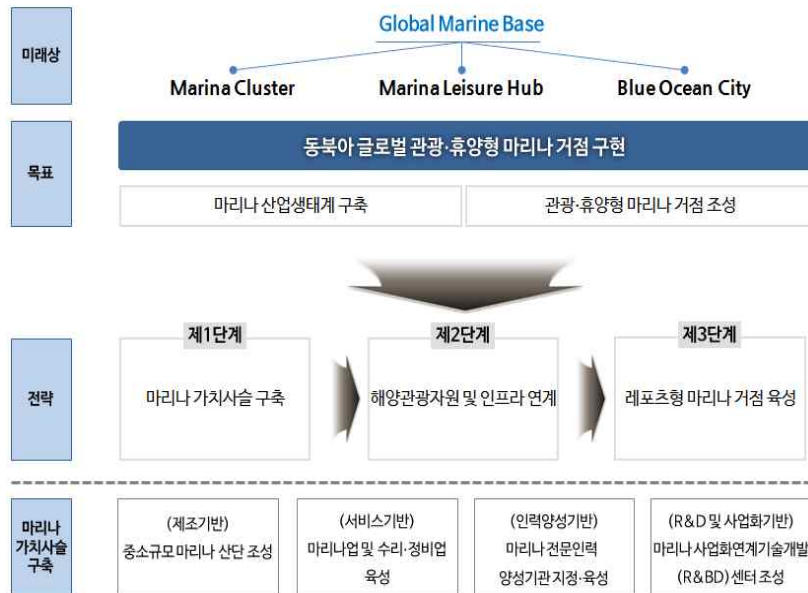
미래상

Global Marine Base

Marina Cluster

Marina Leisure Hub

Blue Ocean City

목표

동북아 글로벌 관광·휴양형 마리나 거점 구현

마리나 산업생태계 구축

관광·휴양형 마리나 거점 조성

전략

제1단계

마리나 가치사슬 구축

제2단계

해양관광자원 및 인프라 연계

제3단계

레포츠형 마리나 거점 육성

마리나 가치사슬 구축

(제조기반)
중소규모 마리나 산단 조성

(서비스기반)
마리나업 및 수리·정비업 육성

(인력양성기반)
마리나 전문인력 양성기관 지정·육성

(R&D 및 사업화기반)
마리나 사업화연계기술개발 (R&BD) 센터 조성